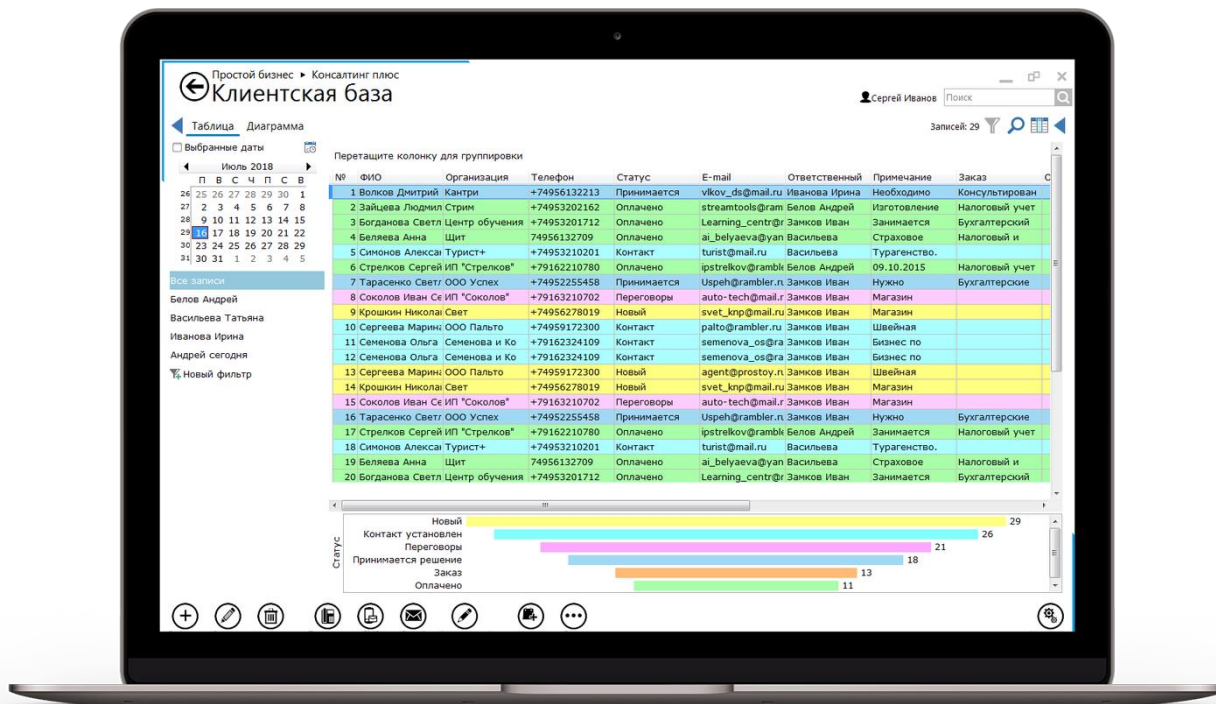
Простой бизнес ▸ Консалтинг плюс
Клиентская база

Сергей Иванов Поиск

Таблица Диаграмма

Записей: 29

Выбранные даты

Июль 2018

| | П | В | С | Ч | П | С | В |
|---|---|---|---|---|---|---|---|
| 26 | 25 | 26 | 27 | 28 | 29 | 30 | 1 |
| 27 | 2 | 3 | 4 | 5 | 6 | 7 | 8 |
| 28 | 9 | 10 | 11 | 12 | 13 | 14 | 15 |
| 29 | 16 | 17 | 18 | 19 | 20 | 21 | 22 |
| 30 | 23 | 24 | 25 | 26 | 27 | 28 | 29 |
| 31 | 30 | 31 | 1 | 2 | 3 | 4 | 5 |

Все записи
Белов Андрей
Васильева Татьяна
Иванова Ирина
Андрей сегодня
Новый фильтр

Перетащите колонку для группировки

| № | ФИО | Организация | Телефон | Статус | E-mail | Ответственный | Примечание | Заказ |
|---|---|---|---|---|---|---|---|---|
| 1 | Волков Дмитрий | Кантри | +74956132213 | Принимается | vlkov_ds@mail.ru | Иванова Ирина | Необходимо | Консультирован |
| 2 | Зайцева Людмил | Стрим | +74953202162 | Оплачено | streamtools@ram | Белов Андрей | Изготовление | Налоговый учет |
| 3 | Богданова Светл | Центр обучения | +74953201712 | Оплачено | Learning_centr@r | Замков Иван | Занимается | Бухгалтерский |
| 4 | Беляева Анна | Щит | 74956132709 | Оплачено | ai_belyaeva@yan | Васильева | Страховое | Налоговый и |
| 5 | Симонов Алексаı | Турист+ | +74953210201 | Контакт | turist@mail.ru | Васильева | Турагенство. | |
| 6 | Стрелков Сергей | ИП "Стрелков" | +79162210780 | Оплачено | ipstrelkov@ramblı | Белов Андрей | 09.10.2015 | Налоговый учет |
| 7 | Тарасенко Светл | ООО Успех | +74952255458 | Принимается | Uspeh@rambler.rı | Замков Иван | Нужно | Бухгалтерские |
| 8 | Соколов Иван Се | ИП "Соколов" | +79163210702 | Переговоры | auto-tech@mail.r | Замков Иван | Магазин | |
| 9 | Крошкин Николаı | Свет | +74956278019 | Новый | svet_knp@mail.ru | Замков Иван | Магазин | |
| 10 | Сергеева Марина | ООО Пальто | +74959172300 | Контакт | palto@rambler.ru | Замков Иван | Швейная | |
| 11 | Семенова Ольга | Семенова и Ко | +79162324109 | Контакт | semenova_os@ra | Замков Иван | Бизнес по | |
| 12 | Семенова Ольга | Семенова и Ко | +79162324109 | Контакт | semenova_os@ra | Замков Иван | Бизнес по | |
| 13 | Сергеева Марина | ООО Пальто | +74959172300 | Новый | agent@prostoy.rı | Замков Иван | Швейная | |
| 14 | Крошкин Николаı | Свет | +74956278019 | Новый | svet_knp@mail.ru | Замков Иван | Магазин | |
| 15 | Соколов Иван Се | ИП "Соколов" | +79163210702 | Переговоры | auto-tech@mail.r | Замков Иван | Магазин | |
| 16 | Тарасенко Светл | ООО Успех | +74952255458 | Принимается | Uspeh@rambler.rı | Замков Иван | Нужно | Бухгалтерские |
| 17 | Стрелков Сергей | ИП "Стрелков" | +79162210780 | Оплачено | ipstrelkov@ramblı | Белов Андрей | Занимается | Налоговый учет |
| 18 | Симонов Алексаı | Турист+ | +74953210201 | Контакт | turist@mail.ru | Васильева | Турагенство. | |
| 19 | Беляева Анна | Щит | 74956132709 | Оплачено | ai_belyaeva@yan | Васильева | Страховое | Налоговый и |
| 20 | Богданова Светл | Центр обучения | +74953201712 | Оплачено | Learning_centr@r | Замков Иван | Занимается | Бухгалтерский |

Статус
Новый 29
Контакт установлен 26
Переговоры 21
Принимается решение 18
Заказ 13
Оплачено 11